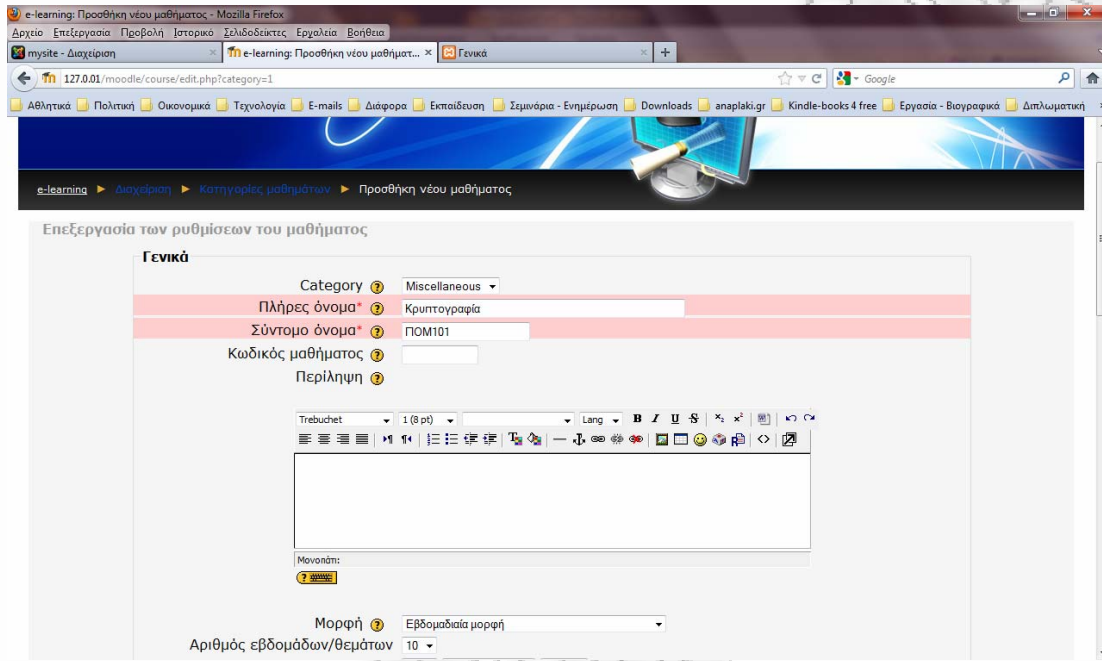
e-learning: Προσθήκη νέου μαθήματος - Mozilla Firefox

Αρχείο Επεξεργασία Προβολή Ιστορικό Σελιδοδείκτες Εργαλεία Βοήθεια

mysite - Διαχείριση ×
e-learning: Προσθήκη νέου μαθήματ... ×
Γενικά ×
+

127.0.01/moodle/course/edit.php?category=1

Google

Αθλητικά Πολιτική Οικονομικά Τεχνολογία E-mails Διάφορα Εκπαίδευση Σεμινάρια - Ενημέρωση Downloads anaplaki.gr Kindle-books 4 free Εργασία - Βιογραφικά Διπλωματική

e-learning ► Διαχείριση ► Κατηγορίες μαθημάτων ► Προσθήκη νέου μαθήματος

Επεξεργασία των ρυθμίσεων του μαθήματος

Γενικά

Category Miscellaneous

Πλήρες όνομα* Κρυπτογραφία

Σύντομο όνομα* ΠΟΜ101

Κωδικός μαθήματος

Περίληψη

Trebuchet 1 (8 pt) Lang B I U S

Μονοπάτι:

Μορφή Εβδομαδιαία μορφή

Αριθμός εβδομάδων/θεμάτων 10